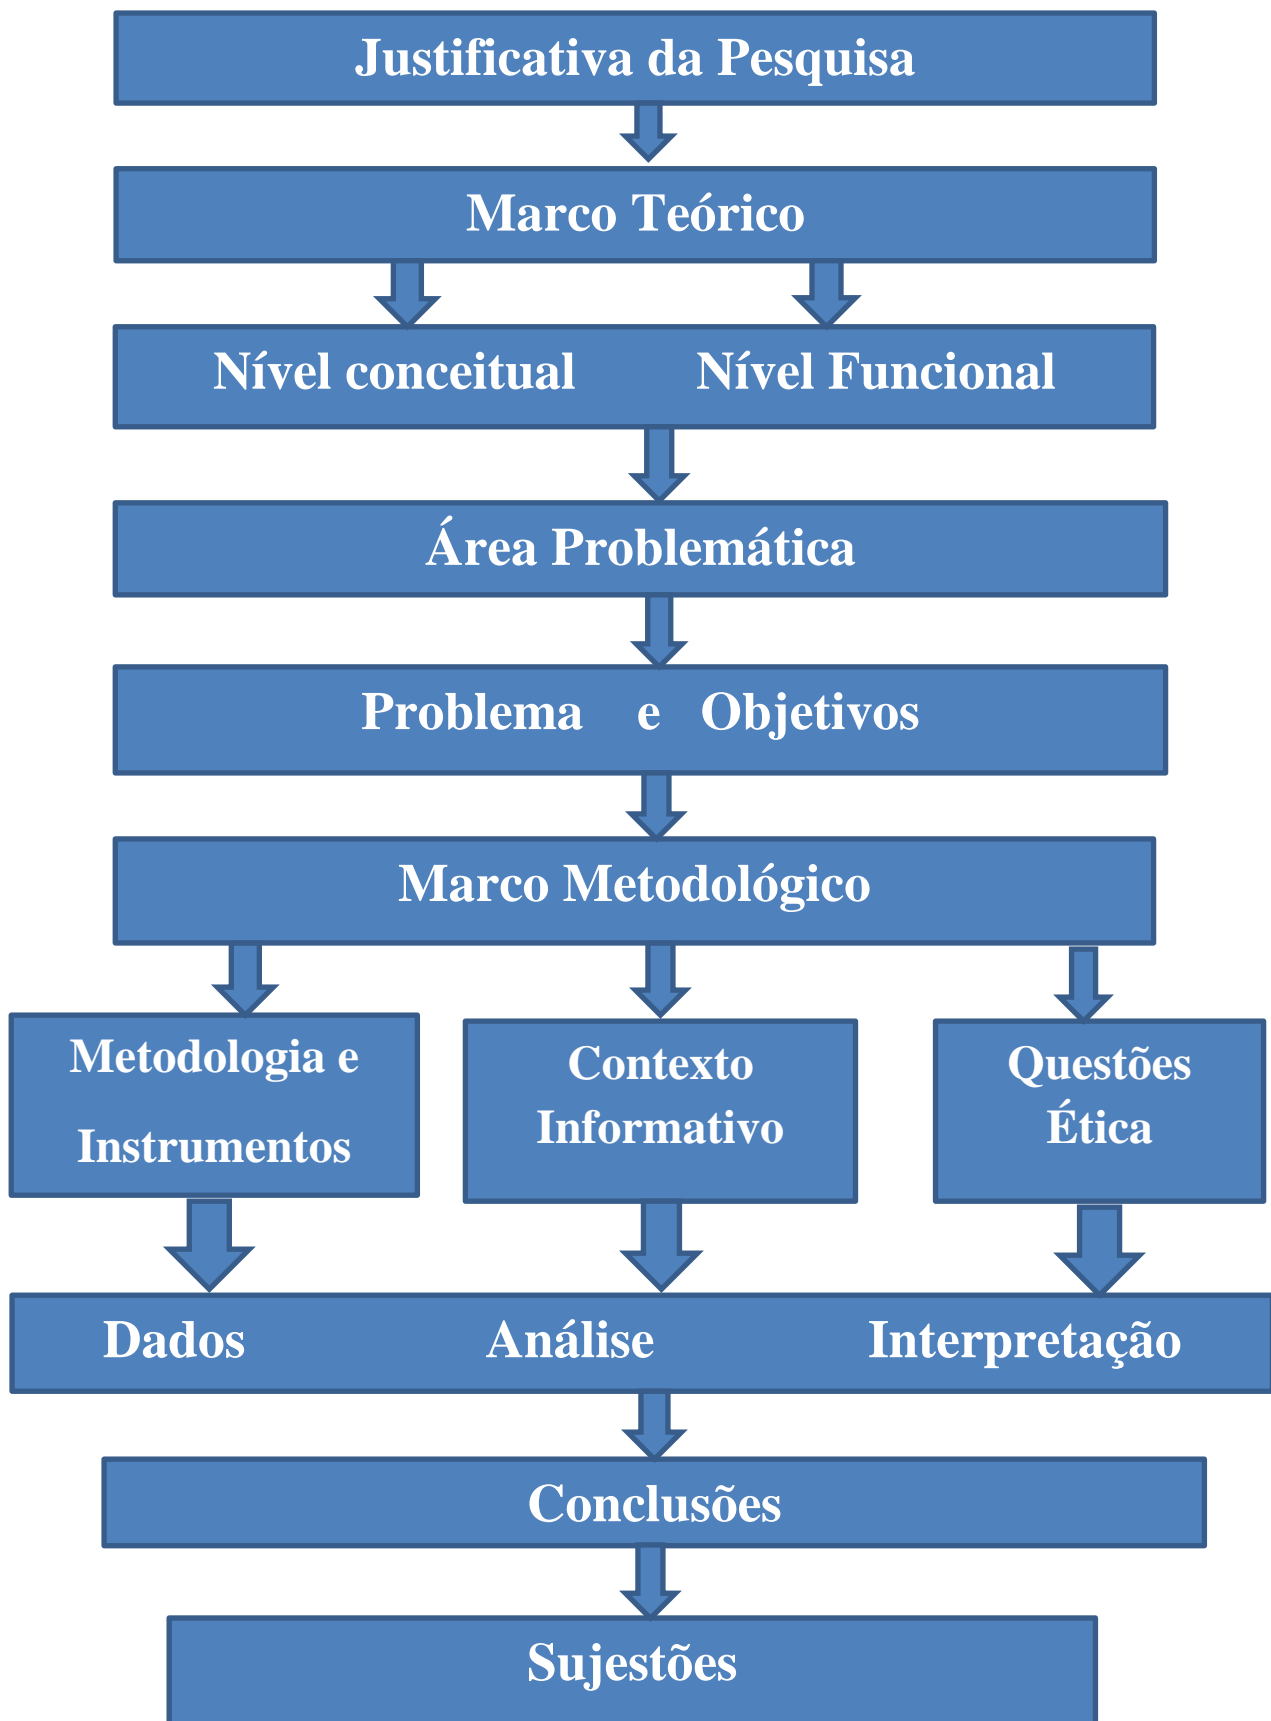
Justificativa da Pesquisa

Marco Teórico

Nível conceitual Nível Funcional

Área Problemática

Problema e Objetivos

Marco Metodológico

Metodologia e Instrumentos

Contexto Informativo

Questões Ética

Dados Análise Interpretação

Conclusões

Sujestões